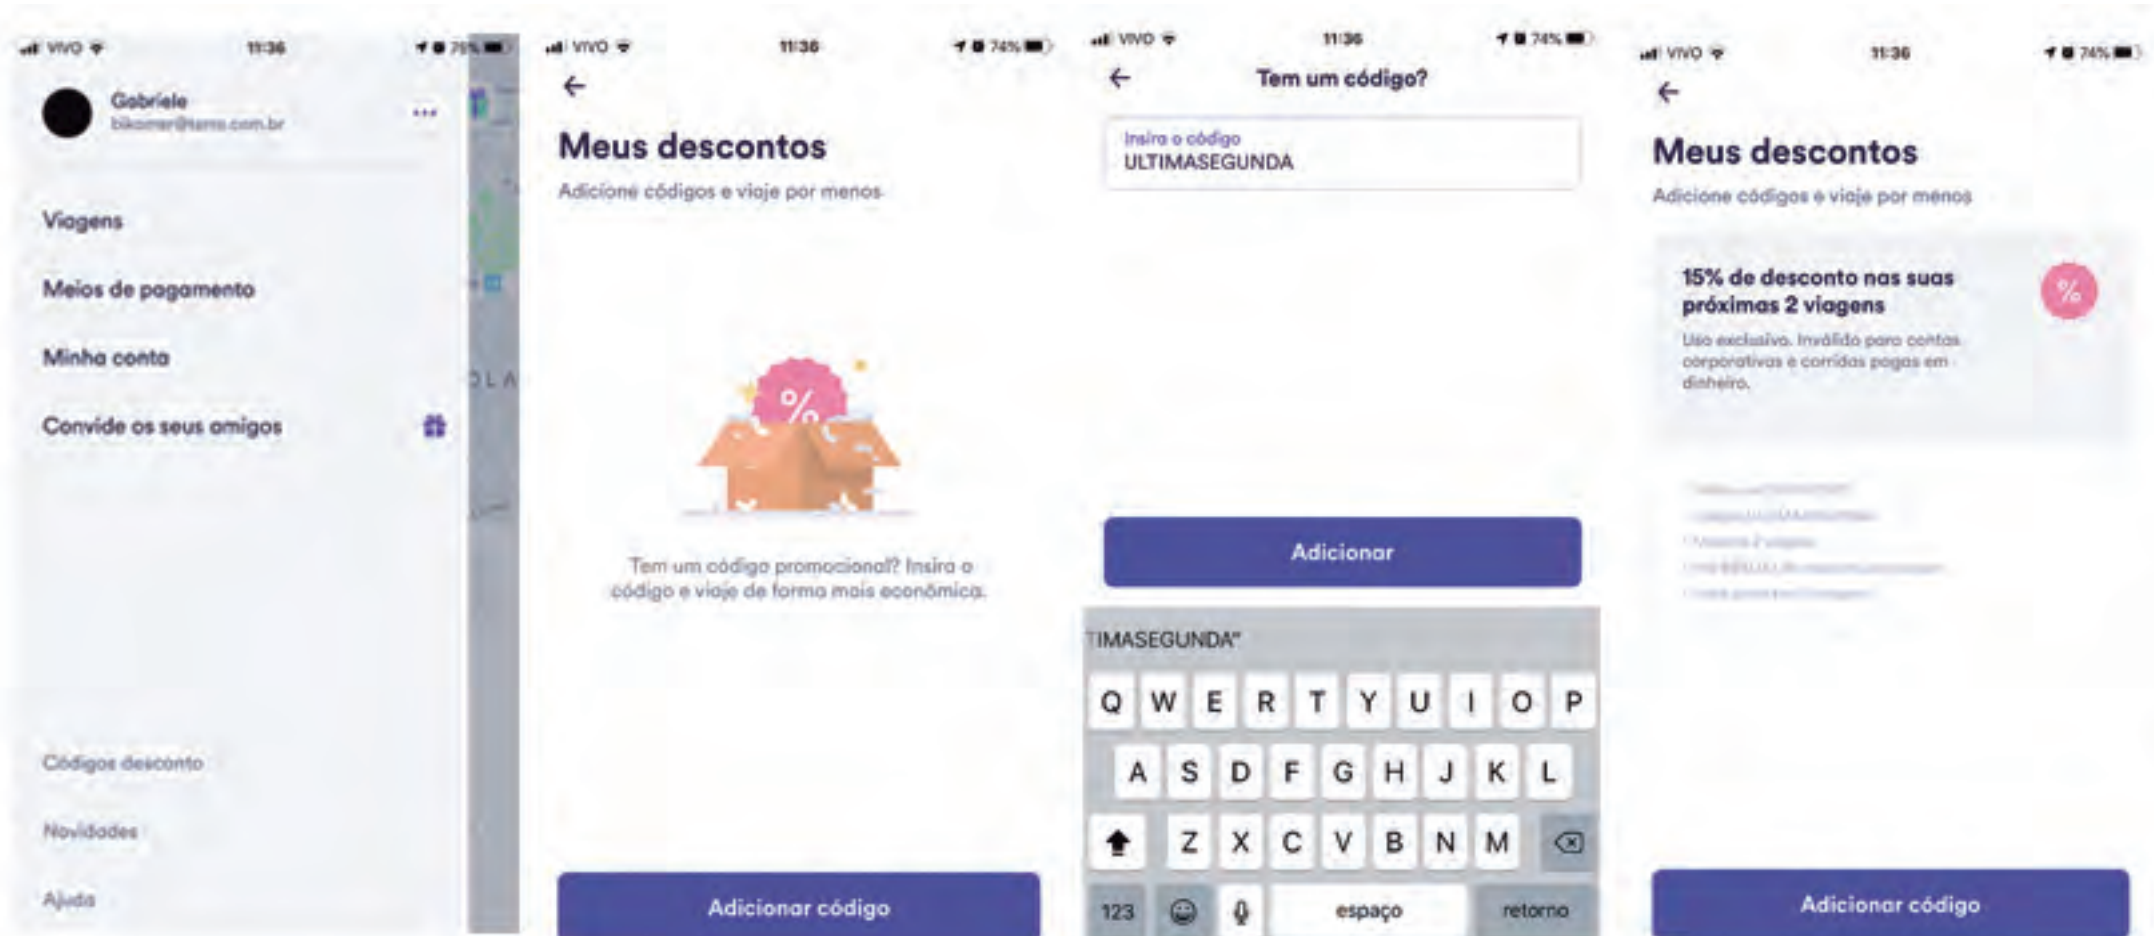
VIVO 11:36 75%

Gabriele
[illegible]

Viagens

Meios de pagamento

Minha conta

Convide os seus amigos

Códigos desconto

Novidades

Ajuda

VIVO 11:36 74%

Meus descontos

Adicione códigos e viaje por menos

%

Tem um código promocional? Insira o código e viaje de forma mais econômica.

Adicionar código

VIVO 11:36 74%

Tem um código?

Insira o código
ULTIMASEGUNDA

Adicionar

IMASEGUNDA"

Q W E R T Y U I O P
A S D F G H J K L
Z X C V B N M
123 espaço retorno

VIVO 11:36 74%

Meus descontos

Adicione códigos e viaje por menos

15% de desconto nas suas próximas 2 viagens

Uso exclusivo. Inválido para contas corporativas e corridas pagas em dinheiro.

%

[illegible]

Adicionar código